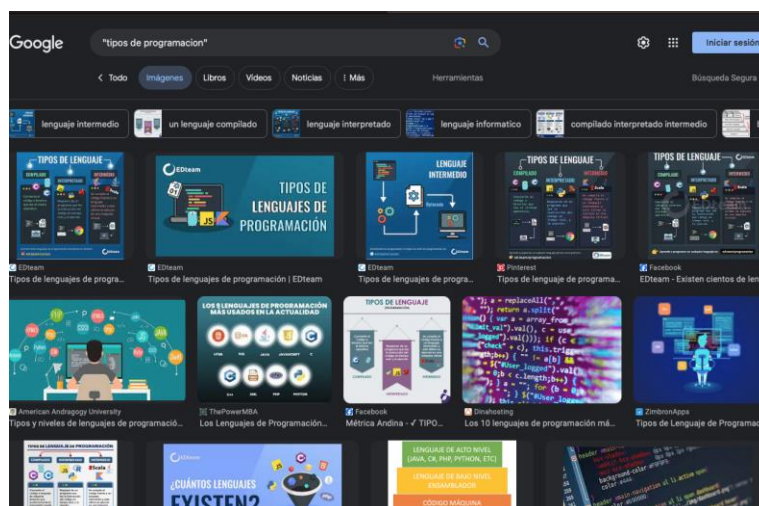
Google "tipos de programacion"

Iniciar sesión

< Todo Imágenes Libros Videos Noticias ⋮ Más Herramientas Búsqueda Segura

lenguaje intermedio un lenguaje compilado lenguaje interpretado lenguaje informatico compilado interpretado intermedio

TIPOS DE LENGUAJE
EDteam
Tipos de lenguajes de progra...

EDteam
TIPOS DE LENGUAJES DE PROGRAMACIÓN
EDteam
Tipos de lenguajes de programación | EDteam

LENGUAJE INTERMEDIO
EDteam
Tipos de lenguajes de progra...

TIPOS DE LENGUAJE
Pinterest
Tipos de lenguaje de programa...

TIPOS DE LENGUAJE
Facebook
EDteam - Existen cientos de len

American Andragogy University
Tipos y niveles de lenguajes de programació...

LOS 5 LENGUAJES DE PROGRAMACIÓN MÁS USADOS EN LA ACTUALIDAD
ThePowerMBA
Los Lenguajes de Programación...

TIPOS DE LENGUAJE
Facebook
Métrica Andina - ✓ TIPO...

Dinahosting
Los 10 lenguajes de programación má...

ZimbronApps
Tipos de Lenguaje de Programac

EDteam
¿CUÁNTOS LENGUAJES EXISTEN?

LENGUAJE DE ALTO NIVEL (JAVA, C#, PHP, PYTHON, ETC)
LENGUAJE DE BAJO NIVEL ENSAMBLADORES
CÓDIGO MÁQUINA